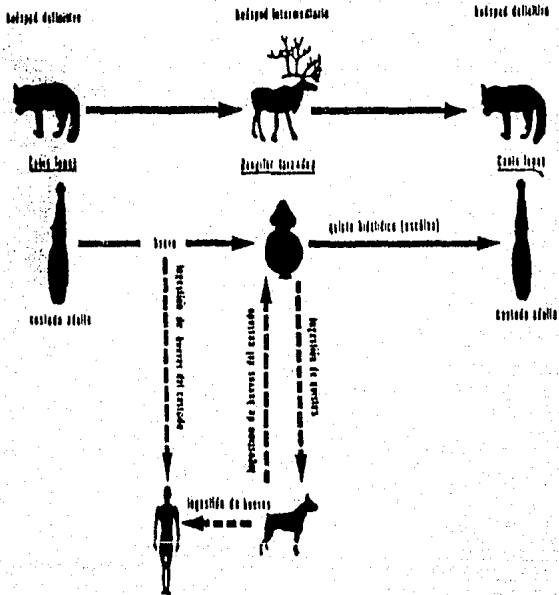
hospedero definitivo

hospedero intermediario

hospedero definitivo

Canis lupus

Rangifer tarandus

Canis lupus

huevo

quiste hidátido (escólex)

cestodo adulto

cestodo adulto

ingestión de huevos del cestodo

ingestión de huevos del cestodo

ingestión de vísceras

ingestión de huevos